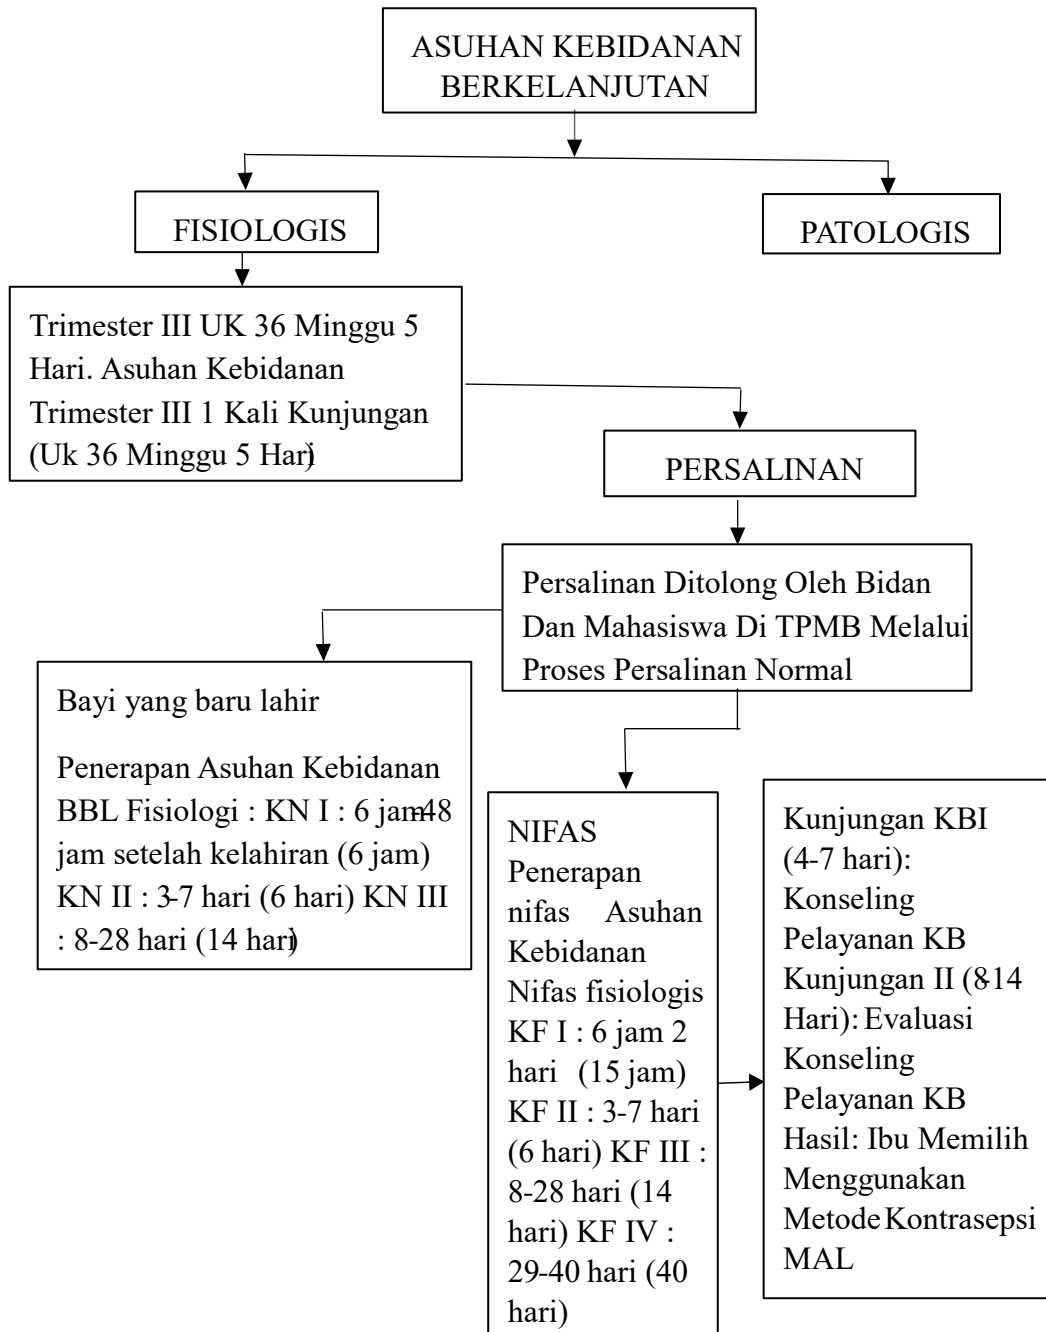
ASUHAN KEBIDANAN BERKELANJUTAN

FISIOLOGIS

PATOLOGIS

Trimester III UK 36 Minggu 5 Hari. Asuhan Kebidanan Trimester III 1 Kali Kunjungan (Uk 36 Minggu 5 Hari)

PERSALINAN

Persalinan Ditolong Oleh Bidan Dan Mahasiswa Di TPMB Melalui Proses Persalinan Normal

Bayi yang baru lahir

Penerapan Asuhan Kebidanan BBL Fisiologi : KN I : 6 jam-48 jam setelah kelahiran (6 jam) KN II : 3-7 hari (6 hari) KN III : 8-28 hari (14 hari)

NIFAS Penerapan nifas Asuhan Kebidanan Nifas fisiologis KF I : 6 jam 2 hari (15 jam) KF II : 3-7 hari (6 hari) KF III : 8-28 hari (14 hari) KF IV : 29-40 hari (40 hari)

Kunjungan KBI (4-7 hari): Konseling Pelayanan KB Kunjungan II (8-14 Hari): Evaluasi Konseling Pelayanan KB Hasil: Ibu Memilih Menggunakan Metode Kontrasepsi MAL